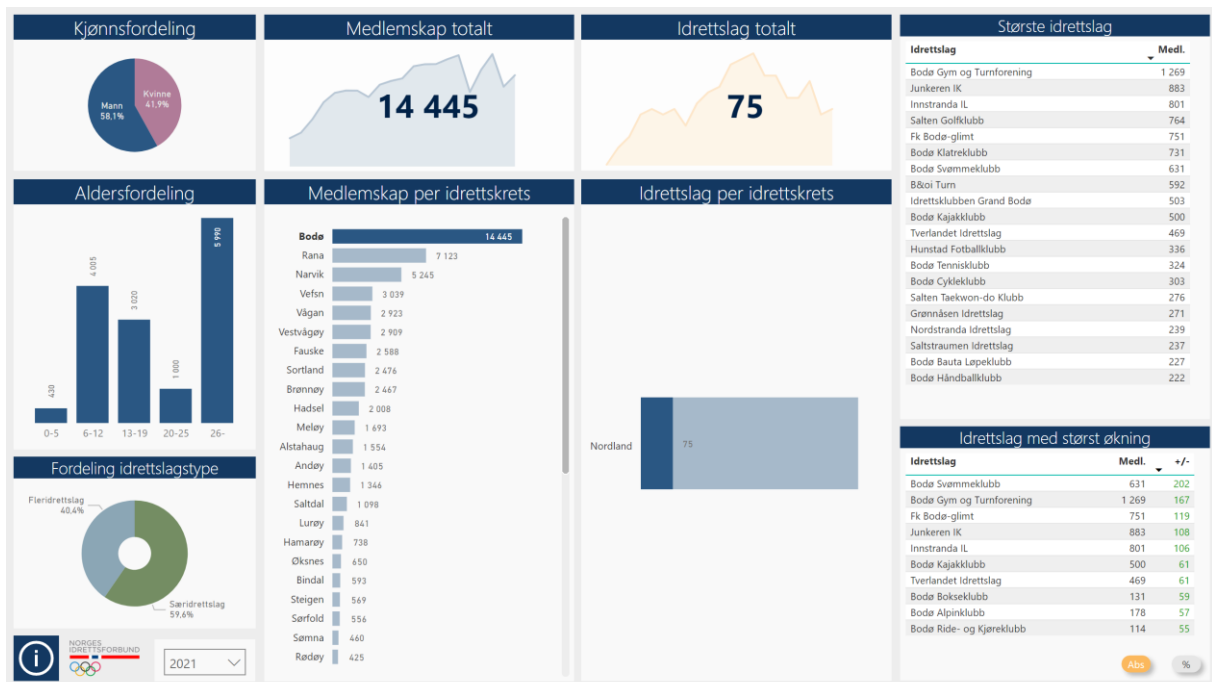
Kjønnsfordeling

Mann 58,1%

Kvinne 41,9%

Medlemskap totalt

14 445

Idrettslag totalt

75

Største idrettslag

| Idrettslag | Medl. |
|---|---|
| Bodø Gym og Turnforening | 1 269 |
| Junkeren IK | 883 |
| Innstranda IL | 801 |
| Salten Golfklubb | 764 |
| Fk Bodø-glimt | 751 |
| Bodø Klatreklubb | 731 |
| Bodø Svømmeklubb | 631 |
| B&oi Turn | 592 |
| Idrettsklubben Grand Bodø | 503 |
| Bodø Kajakklubb | 500 |
| Tverlandet Idrettslag | 469 |
| Hunstad Fotballklubb | 336 |
| Bodø Tennisklubb | 324 |
| Bodø Cykleklubb | 303 |
| Salten Taekwon-do Klubb | 276 |
| Grønnåsen Idrettslag | 271 |
| Nordstranda Idrettslag | 239 |
| Saltstraumen Idrettslag | 237 |
| Bodø Bauta Løpeklubb | 227 |
| Bodø Håndballklubb | 222 |

Aldersfordeling

430
4 005
3 020
1 000
5 990
0-5
6-12
13-19
20-25
26-

Medlemskap per idrettskrets

| | |
|---|---|
| Bodø | 14 445 |
| Rana | 7 123 |
| Narvik | 5 245 |
| Vefsn | 3 039 |
| Vågan | 2 923 |
| Vestvågøy | 2 909 |
| Fauske | 2 588 |
| Sortland | 2 476 |
| Brønnøy | 2 467 |
| Hadsel | 2 008 |
| Meløy | 1 693 |
| Alstahaug | 1 554 |
| Andøy | 1 405 |
| Hemnes | 1 346 |
| Saltdal | 1 098 |
| Lurøy | 841 |
| Hamarøy | 738 |
| Øksnes | 650 |
| Bindal | 593 |
| Steigen | 569 |
| Sørfold | 556 |
| Sømna | 460 |
| Rødøy | 425 |

Idrettslag per idrettskrets

Nordland
75

Fordeling idrettslagstype

Fleridrettslag 40,4%

Særidrettslag 59,6%

NORGES IDRETTSFORBUND

2021

Idrettslag med størst økning

| Idrettslag | Medl. | +/- |
|---|---|---|
| Bodø Svømmeklubb | 631 | 202 |
| Bodø Gym og Turnforening | 1 269 | 167 |
| Fk Bodø-glimt | 751 | 119 |
| Junkeren IK | 883 | 108 |
| Innstranda IL | 801 | 106 |
| Bodø Kajakklubb | 500 | 61 |
| Tverlandet Idrettslag | 469 | 61 |
| Bodø Bokseklubb | 131 | 59 |
| Bodø Alpinklubb | 178 | 57 |
| Bodø Ride- og Kjøreklubb | 114 | 55 |

Abs
%